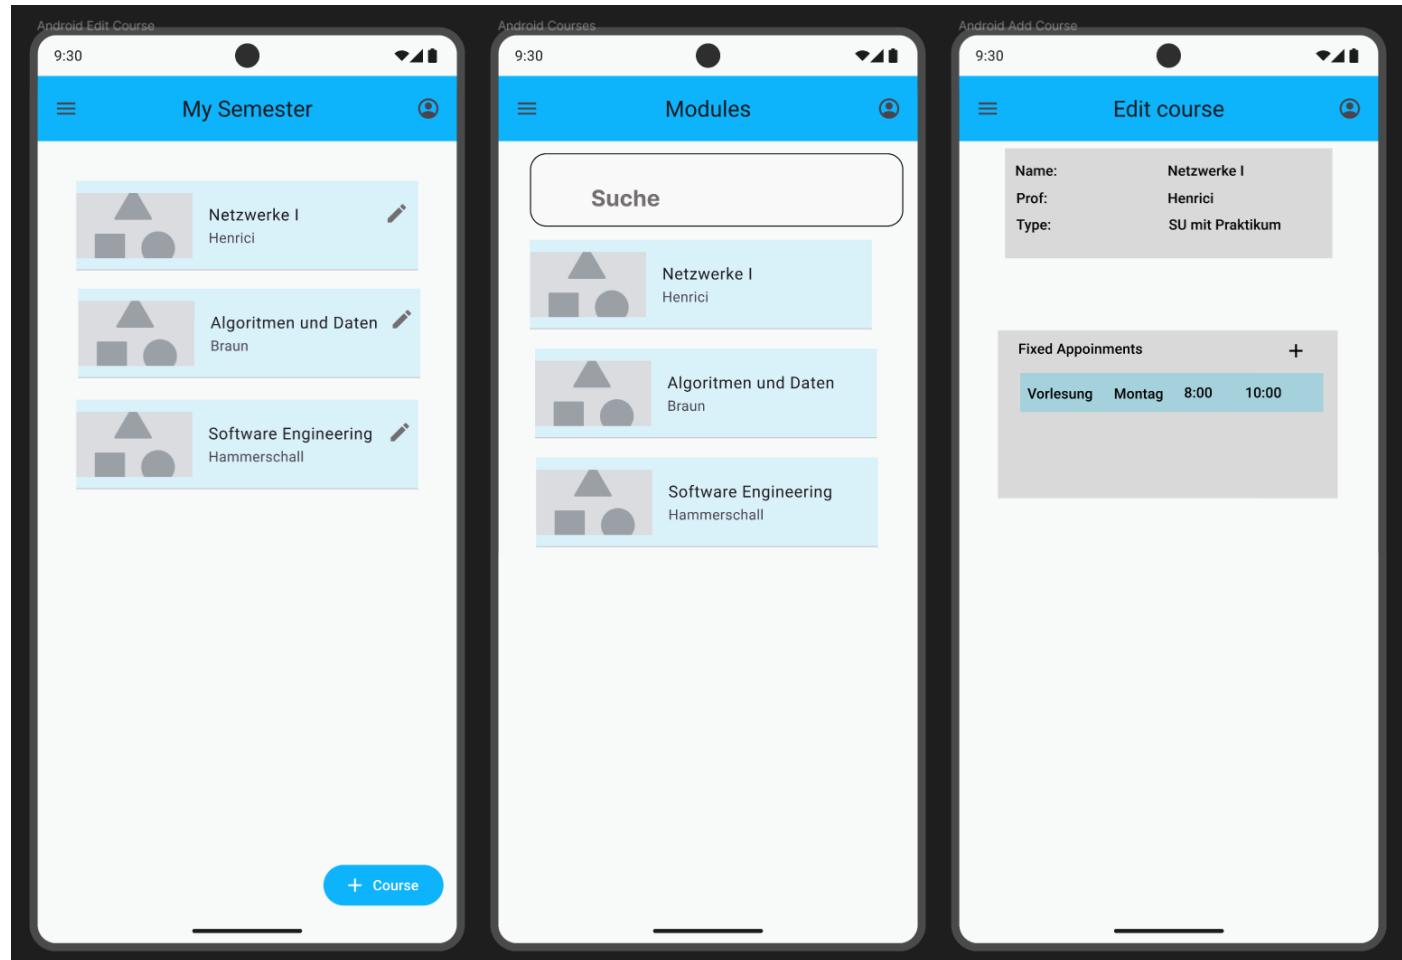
Android Edit Course

9:30

My Semester

Netzwerke I
Henrici

Algoritmen und Daten
Braun

Software Engineering
Hammerschall

+ Course

Android Courses

9:30

Modules

Suche

Netzwerke I
Henrici

Algoritmen und Daten
Braun

Software Engineering
Hammerschall

Android Add Course

9:30

Edit course

| Name: | Netzwerke I |
|---|---|
| Prof: | Henrici |
| Type: | SU mit Praktikum |

Fixed Appoinments +

| Vorlesung | Montag | 8:00 | 10:00 |
|---|---|---|---|